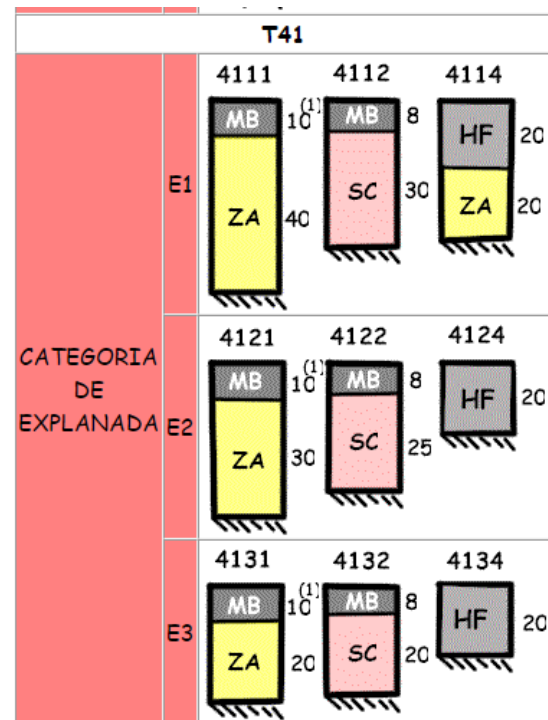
| T41 | | | | |
|---|---|---|---|---|
| CATEGORIA DE EXPLANADA | E1 | 4111<br>MB $10^{(1)}$<br>ZA 40 | 4112<br>MB 8<br>SC 30 | 4114<br>HF 20<br>ZA 20 |
| | E2 | 4121<br>MB $10^{(1)}$<br>ZA 30 | 4122<br>MB 8<br>SC 25 | 4124<br>HF 20 |
| | E3 | 4131<br>MB $10^{(1)}$<br>ZA 20 | 4132<br>MB 8<br>SC 20 | 4134<br>HF 20 |